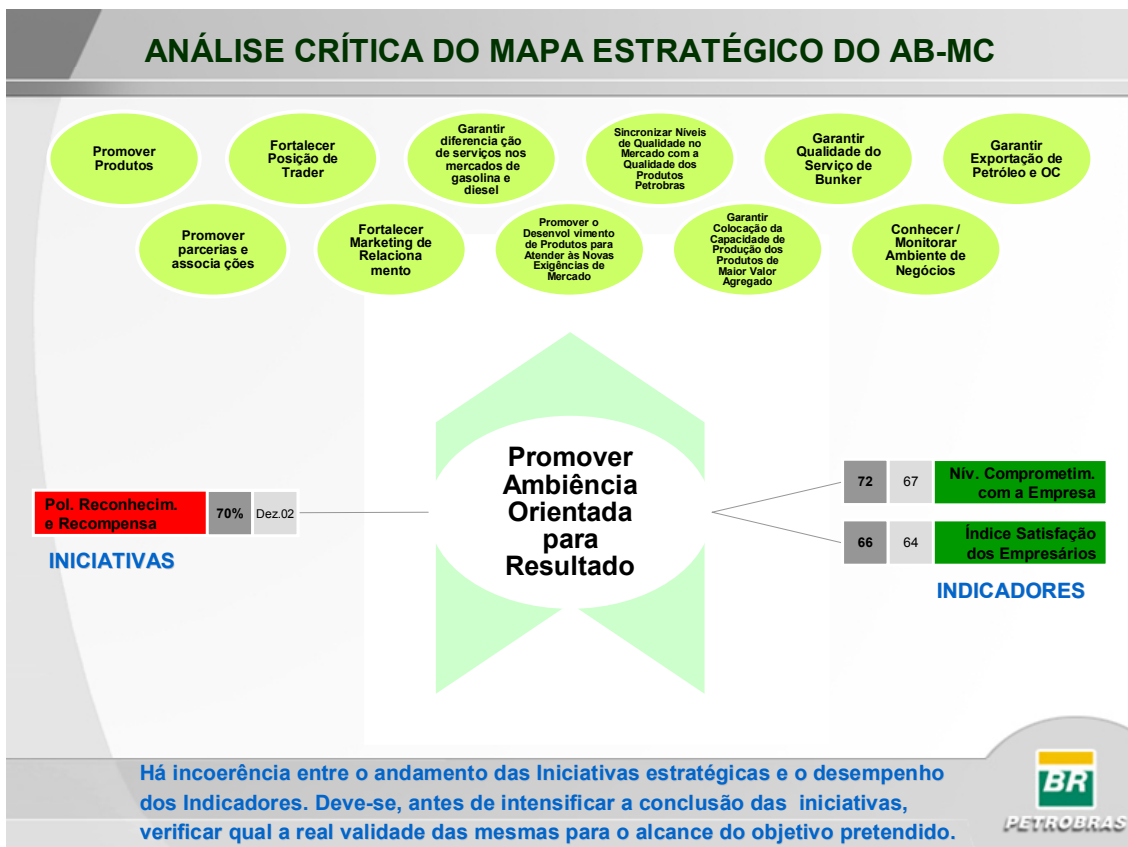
ANÁLISE CRÍTICA DO MAPA ESTRATÉGICO DO AB-MC

Promover Produtos

Fortalecer Posição de Trader

Garantir diferencia ção de serviços nos mercados de gasolina e diesel

Sincronizar Níveis de Qualidade no Mercado com a Qualidade dos Produtos Petrobras

Garantir Qualidade do Serviço de Bunker

Garantir Exportação de Petróleo e OC

Promover parcerias e associa ções

Fortalecer Marketing de Relaciona mento

Promover o Desenvol vimento de Produtos para Atender às Novas Exigências de Mercado

Garantir Colocação da Capacidade de Produção dos Produtos de Maior Valor Agregado

Conhecer / Monitorar Ambiente de Negócios

Promover Ambiência Orientada para Resultado

| Pol. Reconhecim. e Recompensa | 70% | Dez.02 |
|---|---|---|

INICIATIVAS

| 72 | 67 | Nív. Comprometim. com a Empresa |
|---|---|---|
| 66 | 64 | Índice Satisfação dos Empresários |

INDICADORES

Há incoerência entre o andamento das Iniciativas estratégicas e o desempenho dos Indicadores. Deve-se, antes de intensificar a conclusão das iniciativas, verificar qual a real validade das mesmas para o alcance do objetivo pretendido.

BR
PETROBRAS